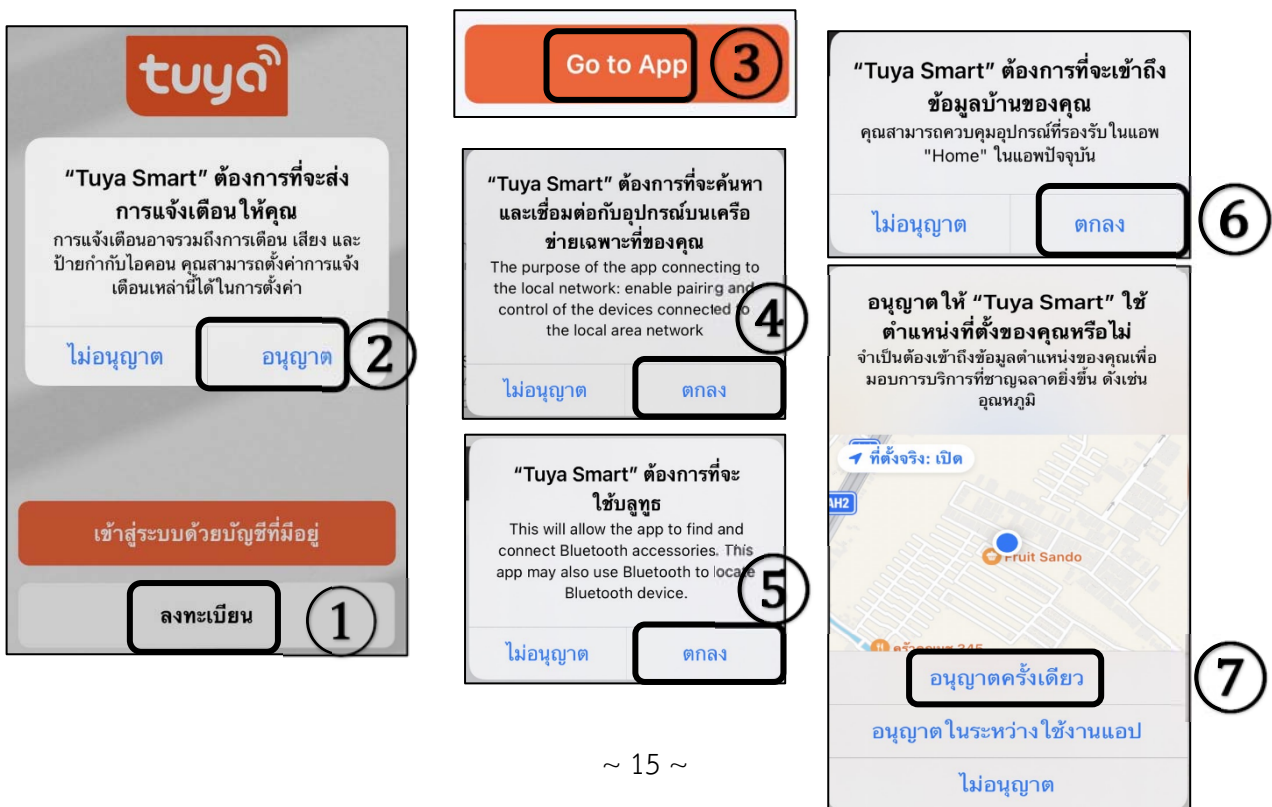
tuya

"Tuya Smart" ต้องการที่จะส่งการแจ้งเตือนให้คุณ
การแจ้งเตือนอาจรวมถึงการเตือน เสียง และป้ายกำกับไอคอน คุณสามารถตั้งค่าการแจ้งเตือนเหล่านี้ได้ในการตั้งค่า

ไม่อนุญาต
อนุญาต
2

เข้าสู่ระบบด้วยบัญชีที่มีอยู่

ลงทะเบียน
1

Go to App
3

"Tuya Smart" ต้องการที่จะค้นหาและเชื่อมต่อกับอุปกรณ์บนเครือข่ายเฉพาะที่ของคุณ
The purpose of the app connecting to the local network: enable pairing and control of the devices connected to the local area network

ไม่อนุญาต
ตกลง
4

"Tuya Smart" ต้องการที่จะใช้บลูทูธ
This will allow the app to find and connect Bluetooth accessories. This app may also use Bluetooth to locate Bluetooth device.

ไม่อนุญาต
ตกลง
5

"Tuya Smart" ต้องการที่จะเข้าถึงข้อมูลบ้านของคุณ
คุณสามารถควบคุมอุปกรณ์ที่รองรับในแอพ "Home" ในแอพปัจจุบัน

ไม่อนุญาต
ตกลง
6

อนุญาตให้ "Tuya Smart" ใช้ตำแหน่งที่ตั้งของคุณหรือไม่
จำเป็นต้องเข้าถึงข้อมูลตำแหน่งของคุณเพื่อมอบการบริการที่ชาญฉลาดยิ่งขึ้น ดังเช่น อุณหภูมิ

ที่ตั้งจริง: เปิด
AH2
Fruit Sando
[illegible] 345

อนุญาตครั้งเดียว
7
อนุญาตในระหว่างใช้งานแอป
ไม่อนุญาต

~ 15 ~